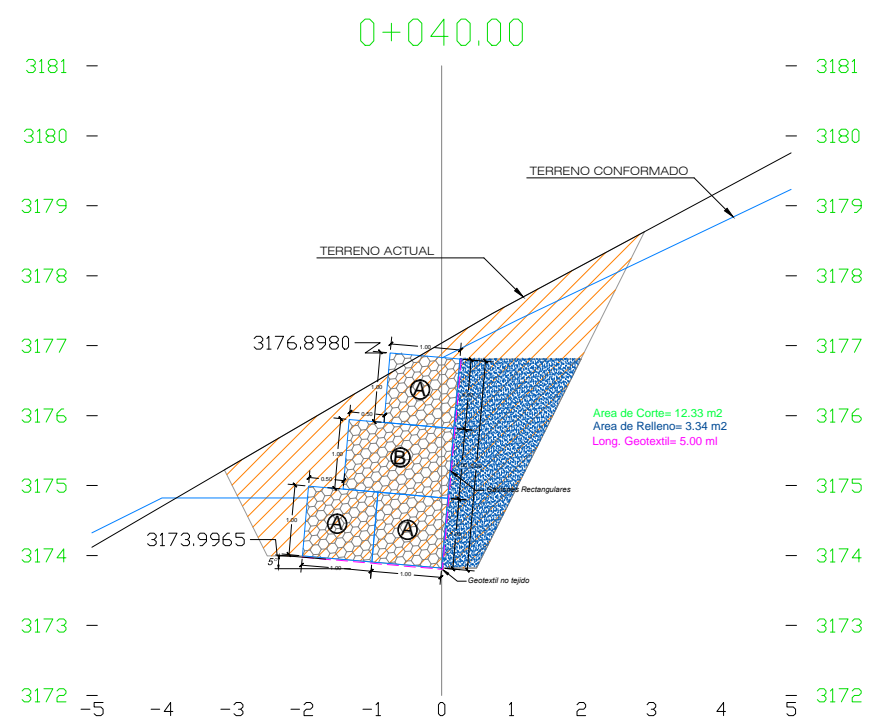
0+040.00

3181
3180
3179
3178
3177
3176
3175
3174
3173
3172

3181
3180
3179
3178
3177
3176
3175
3174
3173
3172

TERRENO CONFORMADO

TERRENO ACTUAL

3176.8980

1.00
1.00
0.50
1.00
0.50
1.00

A
B
A
A

Area de Corte= 12.33 m2
Area de Relleno= 3.34 m2
Long. Geotextil= 5.00 ml

Gaviones Rectangulares

3173.9965

5°
1.00
1.00

Geotextil no tejido

−5
−4
−3
−2
−1
0
1
2
3
4
5